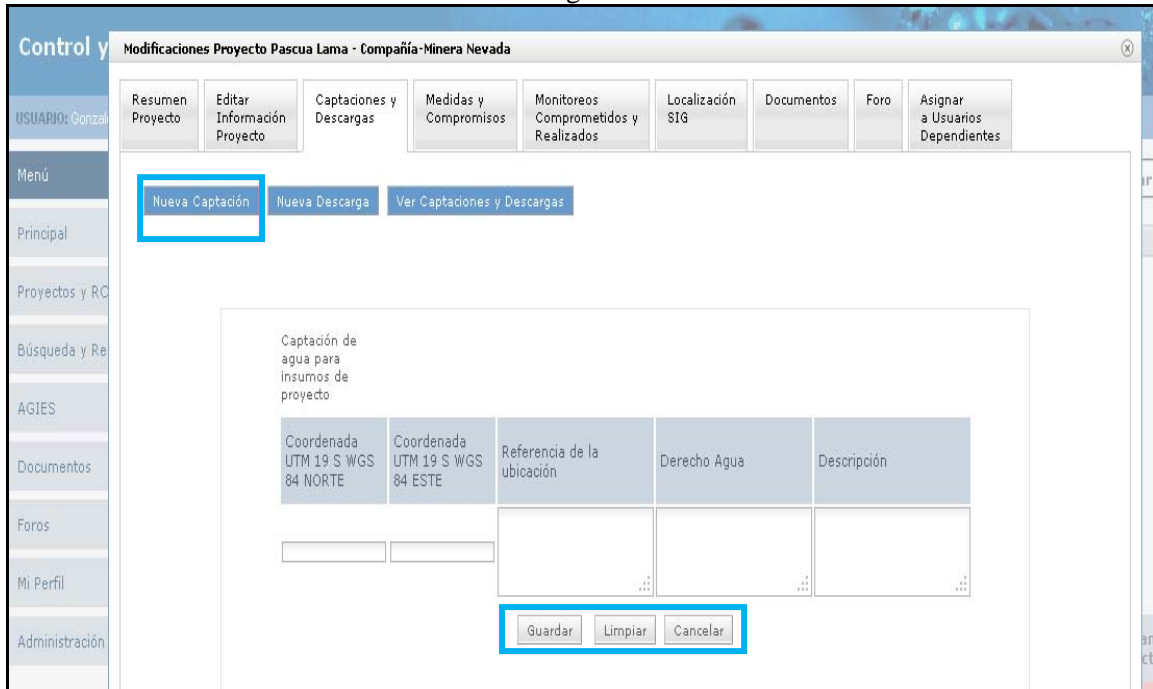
Control y

Modificaciones Proyecto Pascua Lama - Compañía-Minera Nevada

USUARIO: Gonzal

Menú

Principal

Proyectos y RC

Búsqueda y Re

AGIES

Documentos

Foros

Mi Perfil

Administración

Resumen Proyecto | Editar Información Proyecto | Captaciones y Descargas | Medidas y Compromisos | Monitoreos Comprometidos y Realizados | Localización SIG | Documentos | Foro | Asignar a Usuarios Dependientes

Nueva Captación | Nueva Descarga | Ver Captaciones y Descargas

Captación de agua para insumos de proyecto

| Coordenada UTM 19 S WGS 84 NORTE | Coordenada UTM 19 S WGS 84 ESTE | Referencia de la ubicación | Derecho Agua | Descripción |
|---|---|---|---|---|
| | | | | |

Guardar | Limpiar | Cancelar